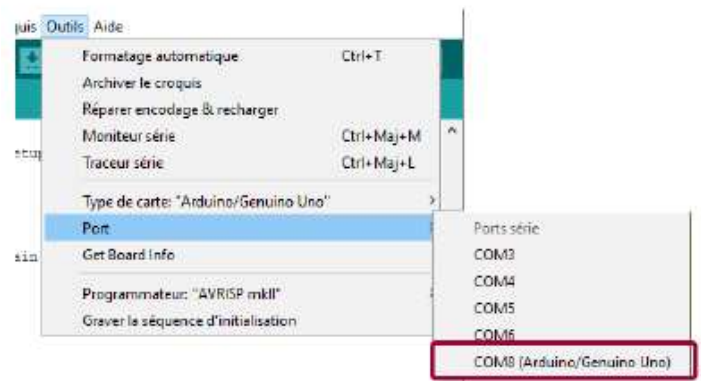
quis Outils Aide

Formatage automatique Ctrl+T
Archiver le croquis
Réparer encodage & recharger
Moniteur série Ctrl+Maj+M
Traceur série Ctrl+Maj+L

Type de carte: "Arduino/Genuino Uno"
Port
Get Board Info

Programmateur: "AVRISP mkII"
Graver la séquence d'initialisation

Ports série
COM3
COM4
COM5
COM6
COM8 (Arduino/Genuino Uno)

stup

sin